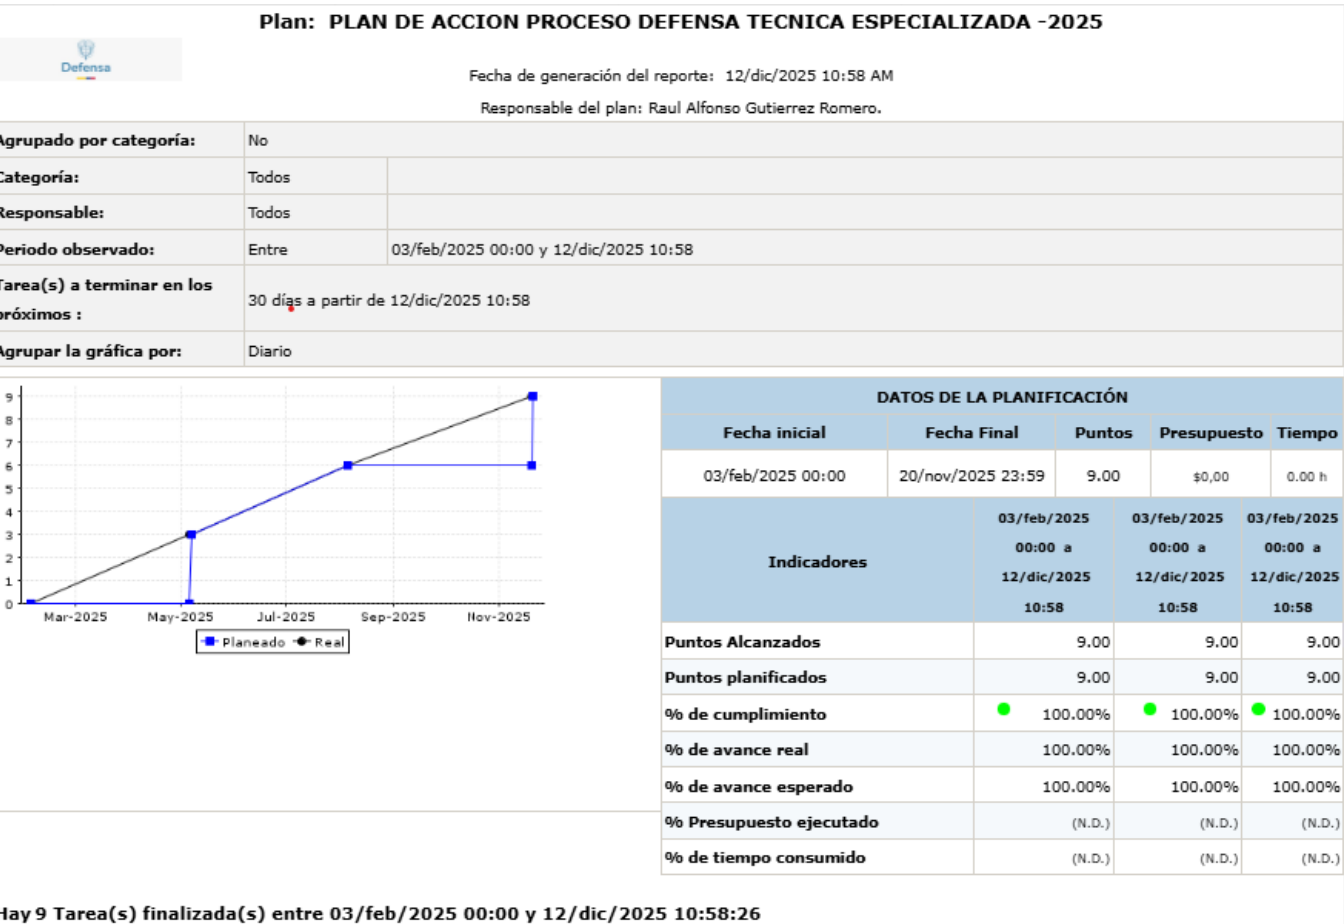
Plan: PLAN DE ACCION PROCESO DEFENSA TECNICA ESPECIALIZADA -2025

Defensa

Fecha de generación del reporte: 12/dic/2025 10:58 AM

Responsable del plan: Raul Alfonso Gutierrez Romero.

| Agrupado por categoría: | No | |
|---|---|---|
| Categoría: | Todos | |
| Responsable: | Todos | |
| Periodo observado: | Entre | 03/feb/2025 00:00 y 12/dic/2025 10:58 |
| Tarea(s) a terminar en los próximos : | 30 días a partir de 12/dic/2025 10:58 | |
| Agrupar la gráfica por: | Diario | |

9
8
7
6
5
4
3
2
1
0
Mar-2025 May-2025 Jul-2025 Sep-2025 Nov-2025
Planeado Real

DATOS DE LA PLANIFICACIÓN

| Fecha inicial | Fecha Final | Puntos | Presupuesto | Tiempo |
|---|---|---|---|---|
| 03/feb/2025 00:00 | 20/nov/2025 23:59 | 9.00 | $0,00 | 0.00 h |

| Indicadores | 03/feb/2025 00:00 a 12/dic/2025 10:58 | 03/feb/2025 00:00 a 12/dic/2025 10:58 | 03/feb/2025 00:00 a 12/dic/2025 10:58 |
|---|---|---|---|
| Puntos Alcanzados | 9.00 | 9.00 | 9.00 |
| Puntos planificados | 9.00 | 9.00 | 9.00 |
| % de cumplimiento | 100.00% | 100.00% | 100.00% |
| % de avance real | 100.00% | 100.00% | 100.00% |
| % de avance esperado | 100.00% | 100.00% | 100.00% |
| % Presupuesto ejecutado | (N.D.) | (N.D.) | (N.D.) |
| % de tiempo consumido | (N.D.) | (N.D.) | (N.D.) |

Hay 9 Tarea(s) finalizada(s) entre 03/feb/2025 00:00 y 12/dic/2025 10:58:26